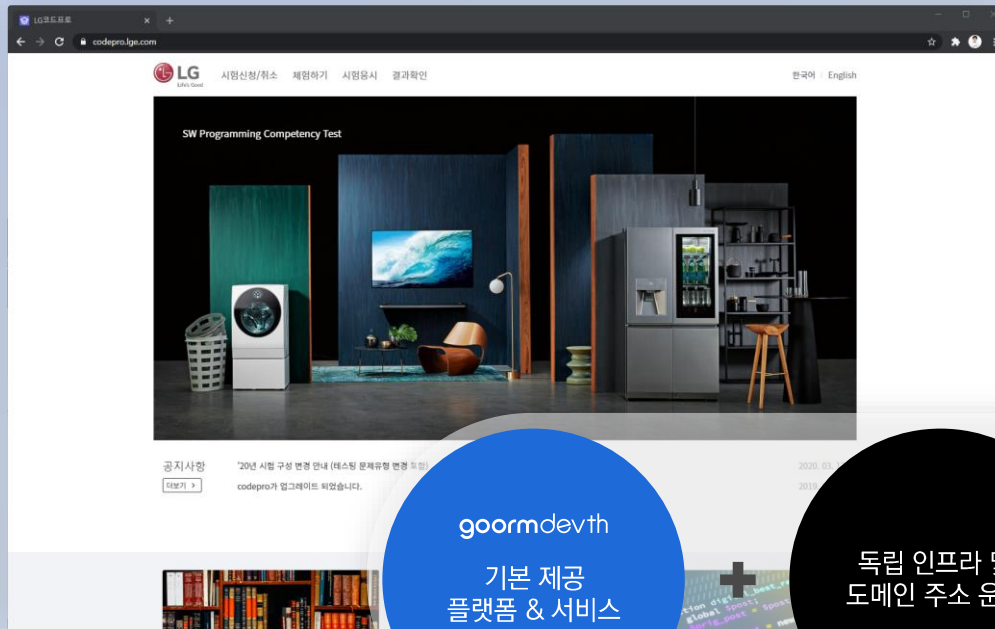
LG코드프로

codepro.lge.com

LG Life's Good

시험신청/취소 체험하기 시험응시 결과확인

한국어 English

SW Programming Competency Test

공지사항

더보기 >

'20년 시험 구성 변경 안내 (테스팅 문제유형 변경 포함)

codepro가 업그레이드 되었습니다.

2020. 03. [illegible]

2018. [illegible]

goormdevth

기본 제공 플랫폼 & 서비스

독립 인프라 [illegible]
도메인 주소 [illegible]